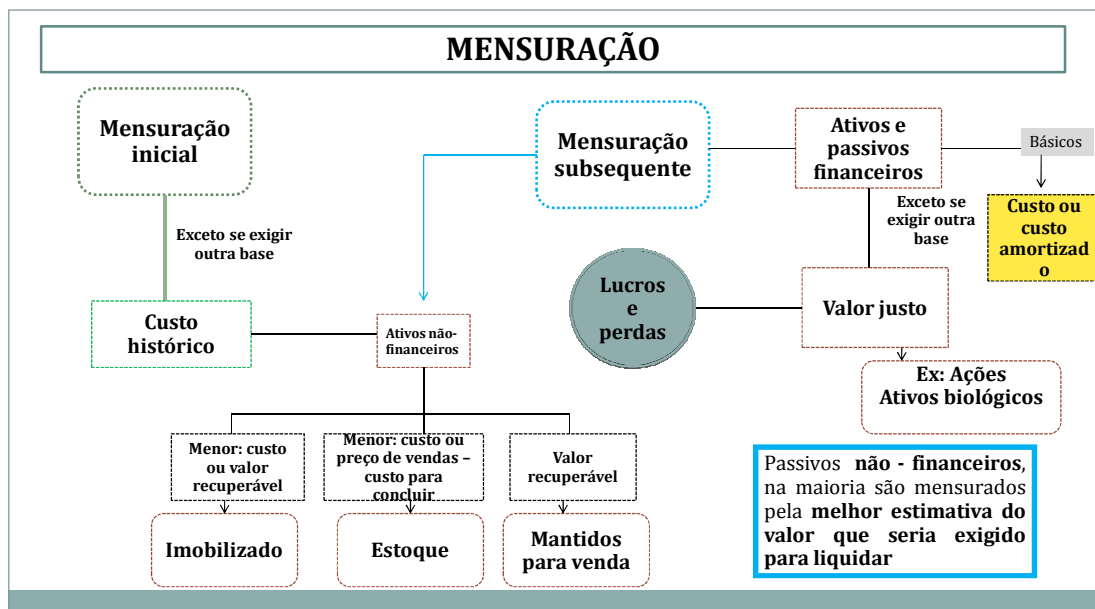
MENSURAÇÃO

Mensuração inicial

Exceto se exigir outra base

Custo histórico

Ativos não-financeiros

Menor: custo ou valor recuperável

Menor: custo ou preço de vendas – custo para concluir

Valor recuperável

Imobilizado

Estoque

Mantidos para venda

Mensuração subsequente

Ativos e passivos financeiros

Básicos

Custo ou custo amortizado

Exceto se exigir outra base

Lucros e perdas

Valor justo

Ex: Ações Ativos biológicos

Passivos **não - financeiros**, na maioria são mensurados pela **melhor estimativa do valor que seria exigido para liquidar**